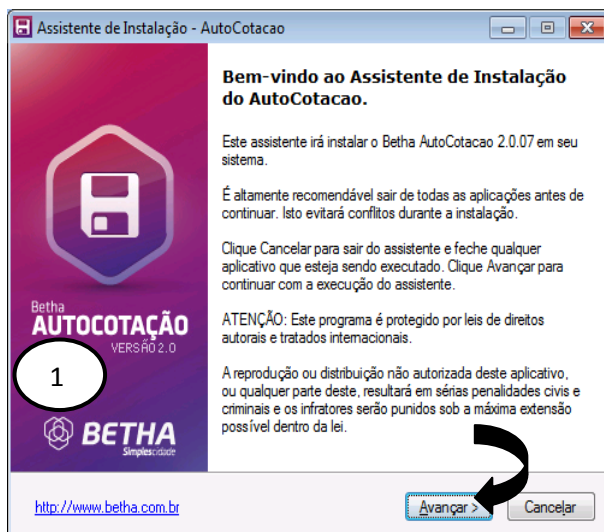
Assistente de Instalação - AutoCotacao

Bem-vindo ao Assistente de Instalação do AutoCotacao.

Este assistente irá instalar o Betha AutoCotacao 2.0.07 em seu sistema.

É altamente recomendável sair de todas as aplicações antes de continuar. Isto evitará conflitos durante a instalação.

Clique Cancelar para sair do assistente e feche qualquer aplicativo que esteja sendo executado. Clique Avançar para continuar com a execução do assistente.

ATENÇÃO: Este programa é protegido por leis de direitos autorais e tratados internacionais.

A reprodução ou distribuição não autorizada deste aplicativo, ou qualquer parte deste, resultará em sérias penalidades civis e criminais e os infratores serão punidos sob a máxima extensão possível dentro da lei.

Betha
AUTOCOTAÇÃO
VERSÃO 2.0

1

BETHA
Simples cidade

http://www.betha.com.br

Avançar >

Cancelar